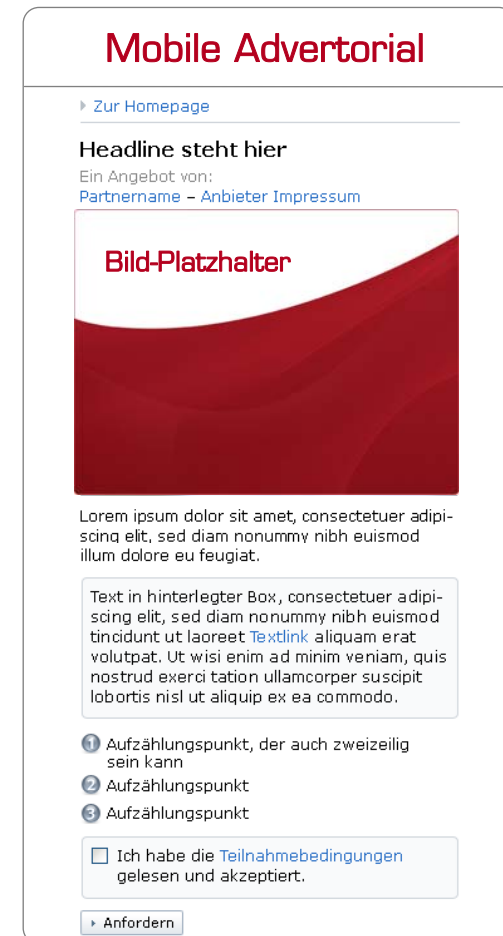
Mobile Advertorial

Zur Homepage

Headline steht hier

Ein Angebot von:
Partnername – Anbieter Impressum

Bild-Platzhalter

Lorem ipsum dolor sit amet, consectetuer adipiscing elit, sed diam nonummy nibh euismod illum dolore eu feugiat.

Text in hinterlegter Box, consectetuer adipiscing elit, sed diam nonummy nibh euismod tincidunt ut laoreet Textlink aliquam erat volutpat. Ut wisi enim ad minim veniam, quis nostrud exerci tation ullamcorper suscipit lobortis nisl ut aliquip ex ea commodo.

1 Aufzählungspunkt, der auch zweizeilig sein kann
2 Aufzählungspunkt
3 Aufzählungspunkt

Ich habe die Teilnahmebedingungen gelesen und akzeptiert.

Anfordern